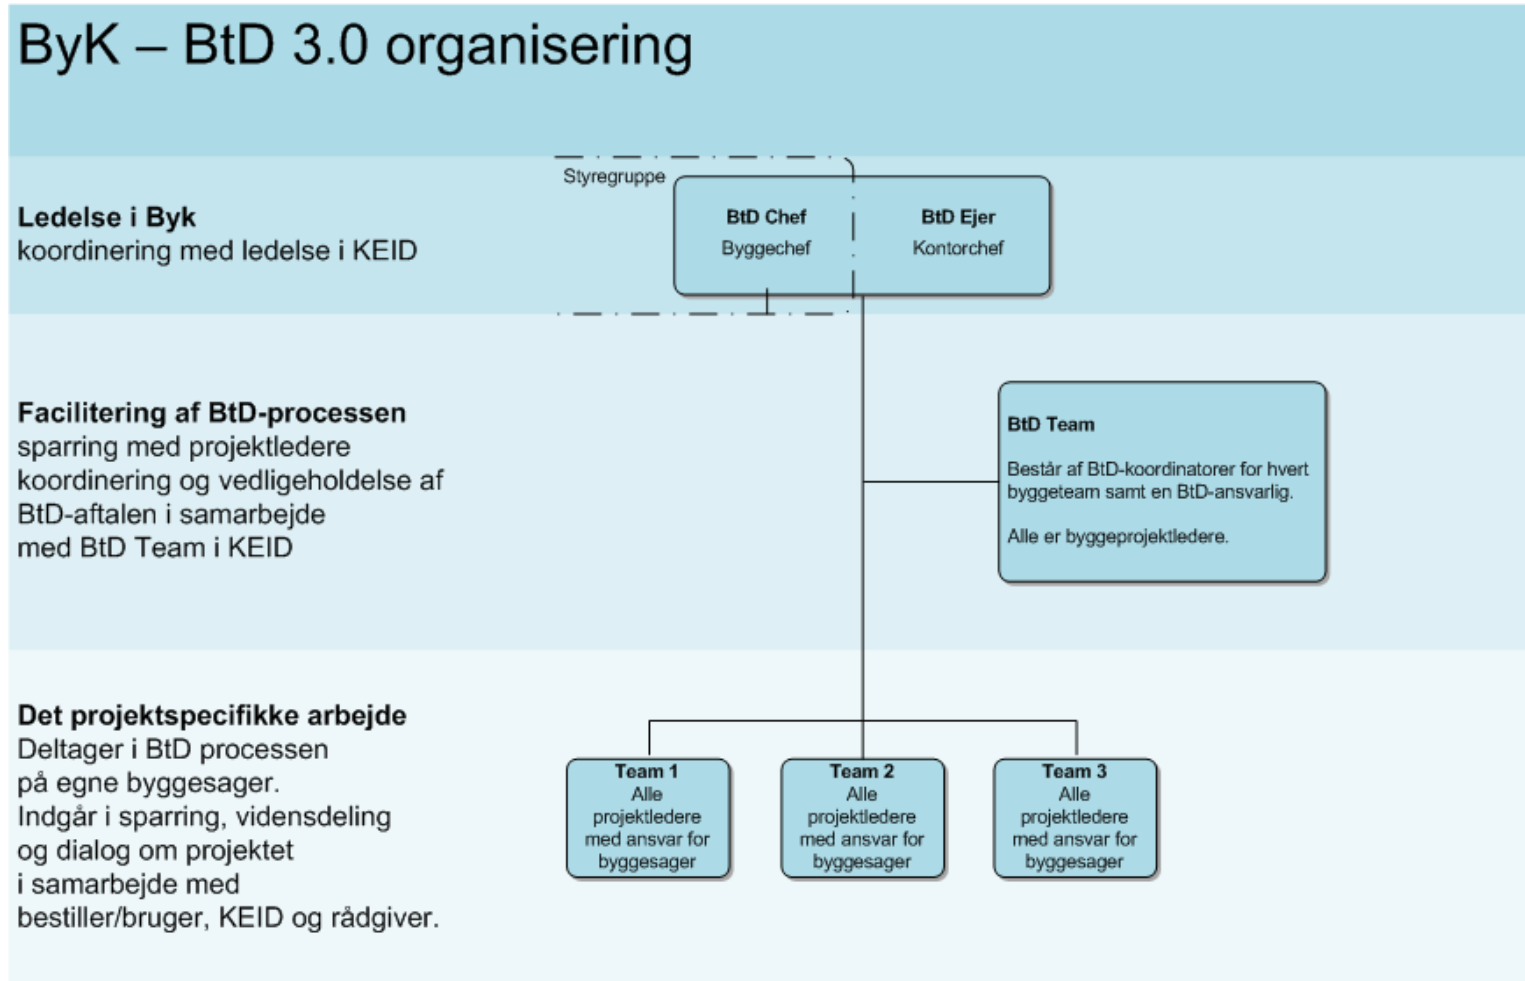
ByK – BtD 3.0 organisering

Ledelse i Byk
koordinering med ledelse i KEID

Styregruppe

BtD Chef
Byggechef

BtD Ejer
Kontorchef

Facilitering af BtD-processen
sparring med projektledere
koordinering og vedligeholdelse af BtD-aftalen i samarbejde med BtD Team i KEID

BtD Team

Består af BtD-koordinatorer for hvert byggeteam samt en BtD-ansvarlig.

Alle er byggeprojektledere.

Det projektspecifikke arbejde
Deltager i BtD processen på egne byggesager.
Indgår i sparring, vidensdeling og dialog om projektet i samarbejde med bestiller/bruger, KEID og rådgiver.

Team 1
Alle projektledere med ansvar for byggesager

Team 2
Alle projektledere med ansvar for byggesager

Team 3
Alle projektledere med ansvar for byggesager